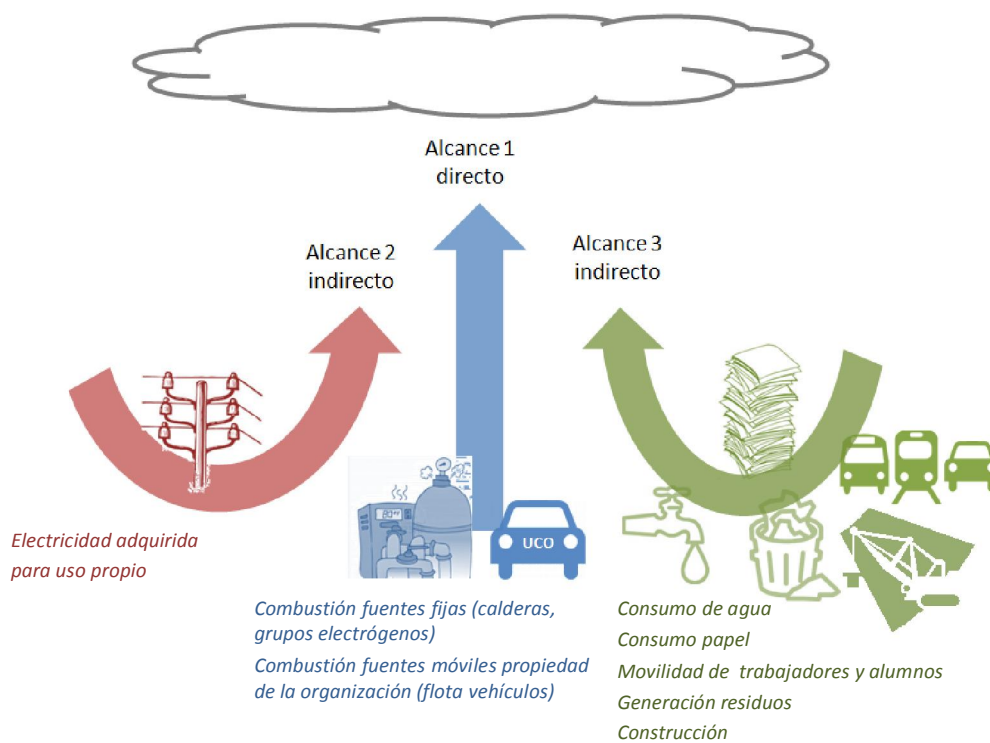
Alcance 1
directo

Alcance 2
indirecto

Alcance 3
indirecto

UCO

Electricidad adquirida para uso propio

Combustión fuentes fijas (calderas, grupos electrógenos)

Combustión fuentes móviles propiedad de la organización (flota vehículos)

Consumo de agua
Consumo papel
Movilidad de trabajadores y alumnos
Generación residuos
Construcción